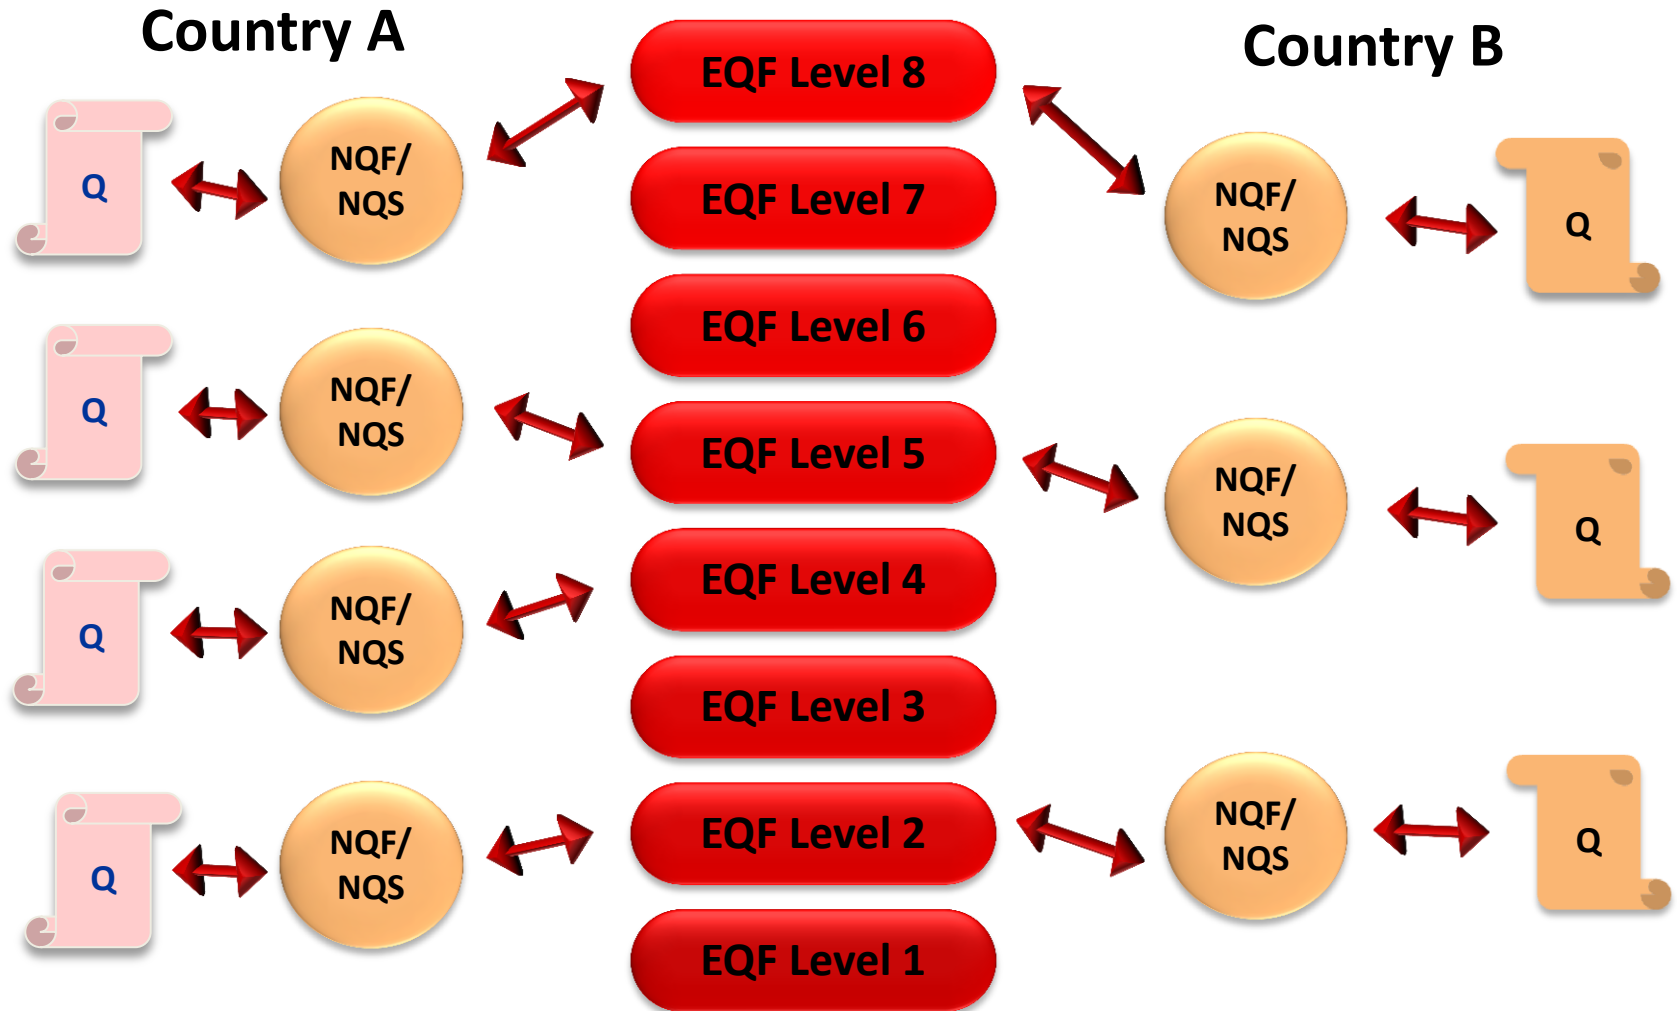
Country A

Country B

EQF Level 8

EQF Level 7

EQF Level 6

EQF Level 5

EQF Level 4

EQF Level 3

EQF Level 2

EQF Level 1

Q

NQF/ NQS

Q

NQF/ NQS

Q

NQF/ NQS

Q

NQF/ NQS

NQF/ NQS

Q

NQF/ NQS

Q

NQF/ NQS

Q